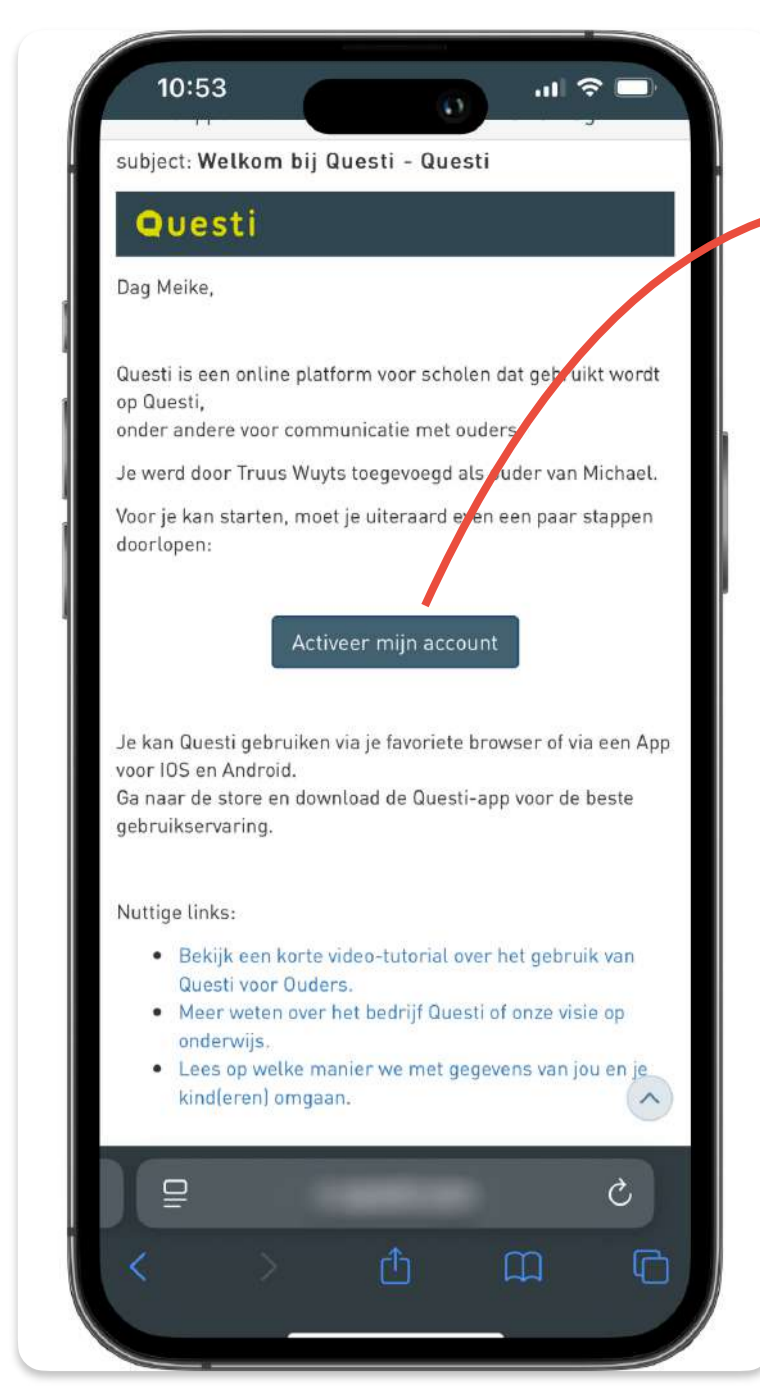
10:53

subject: **Welkom bij Questi - Questi**

Questi

Dag Meike,

Questi is een online platform voor scholen dat gebruikt wordt op Questi,
onder andere voor communicatie met ouders.

Je werd door Truus Wuyts toegevoegd als ouder van Michael.

Voor je kan starten, moet je uiteraard even een paar stappen doorlopen:

Activeer mijn account

Je kan Questi gebruiken via je favoriete browser of via een App voor IOS en Android.
Ga naar de store en download de Questi-app voor de beste gebruikservaring.

Nuttige links:

- Bekijk een korte video-tutorial over het gebruik van Questi voor Ouders.
- Meer weten over het bedrijf Questi of onze visie op onderwijs.
- Lees op welke manier we met gegevens van jou en je kind(eren) omgaan.

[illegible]